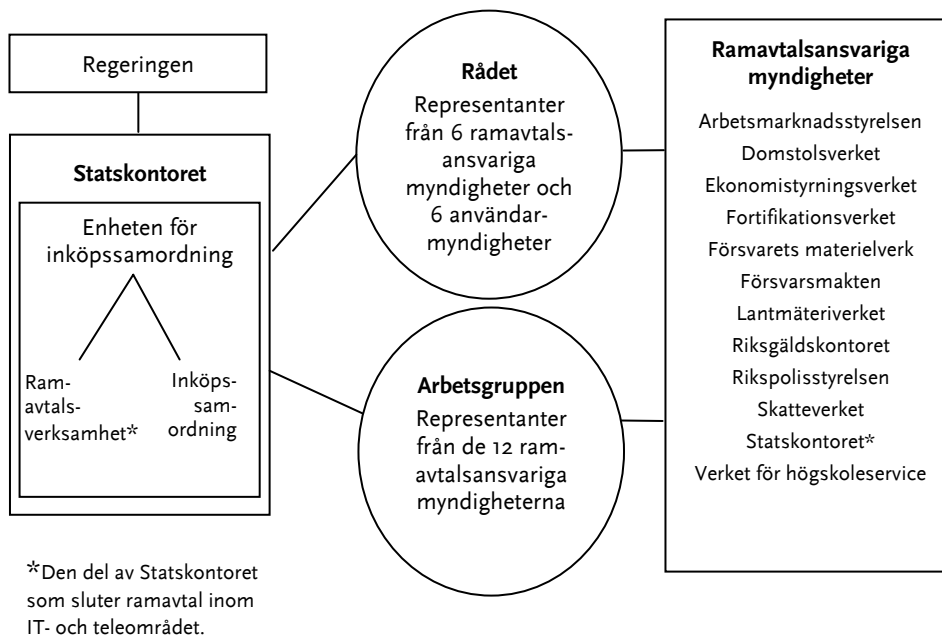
Regeringen

Statskontoret

Enheten för inköpssamordning

Ramavtalsverksamhet*

Inköpssamordning

Rådet

Representanter från 6 ramavtalsansvariga myndigheter och 6 användarmyndigheter

Arbetsgruppen

Representanter från de 12 ramavtalsansvariga myndigheterna

Ramavtalsansvariga myndigheter

Arbetsmarknadsstyrelsen
Domstolsverket
Ekonomistyrningsverket
Fortifikationsverket
Försvarets materielverk
Försvarsmakten
Lantmäteriverket
Riksgäldskontoret
Rikspolisstyrelsen
Skatteverket
Statskontoret*
Verket för högskoleservice

*Den del av Statskontoret som sluter ramavtal inom IT- och teleområdet.